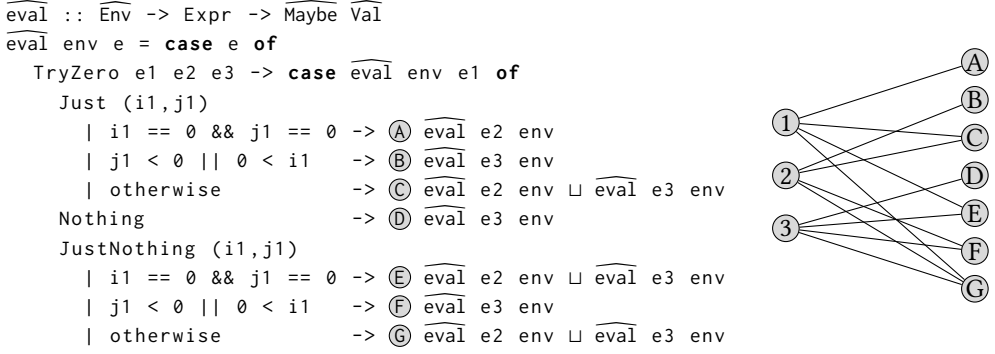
$\widehat{\texttt{eval}}$ :: $\widehat{\texttt{Env}}$ -> Expr -> $\widehat{\texttt{Maybe}}$ $\widehat{\texttt{Val}}$
$\widehat{\texttt{eval}}$ env e = **case** e **of**
  TryZero e1 e2 e3 -> **case** $\widehat{\texttt{eval}}$ env e1 **of**
    Just (i1,j1)
      | i1 == 0 && j1 == 0 -> Ⓐ $\widehat{\texttt{eval}}$ e2 env
      | j1 < 0 || 0 < i1 -> Ⓑ $\widehat{\texttt{eval}}$ e3 env
      | otherwise -> Ⓒ $\widehat{\texttt{eval}}$ e2 env ⊔ $\widehat{\texttt{eval}}$ e3 env
    Nothing -> Ⓓ $\widehat{\texttt{eval}}$ e3 env
    JustNothing (i1,j1)
      | i1 == 0 && j1 == 0 -> Ⓔ $\widehat{\texttt{eval}}$ e2 env ⊔ $\widehat{\texttt{eval}}$ e3 env
      | j1 < 0 || 0 < i1 -> Ⓕ $\widehat{\texttt{eval}}$ e3 env
      | otherwise -> Ⓖ $\widehat{\texttt{eval}}$ e2 env ⊔ $\widehat{\texttt{eval}}$ e3 env

A
B
1
C
2
D
E
3
F
G